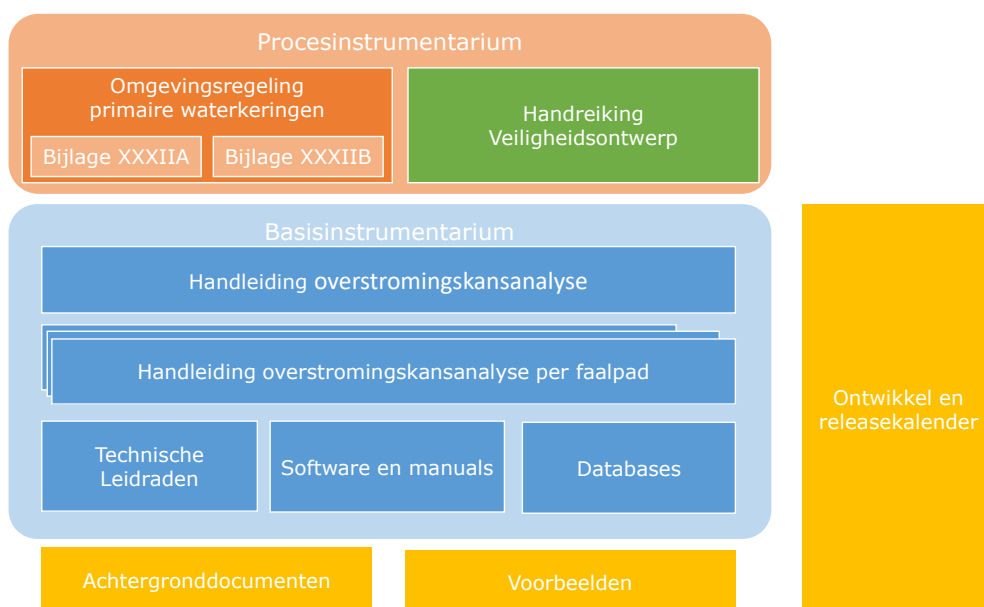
Procesinstrumentarium

Omgevingsregeling primaire waterkeringen

Bijlage XXXIIA

Bijlage XXXIIB

Handreiking Veiligheidsontwerp

Basisinstrumentarium

Handleiding overstromingskansanalyse

Handleiding overstromingskansanalyse per faalpad

Technische Leidraden

Software en manuals

Databases

Ontwikkel en releasekalender

Achtergronddocumenten

Voorbeelden